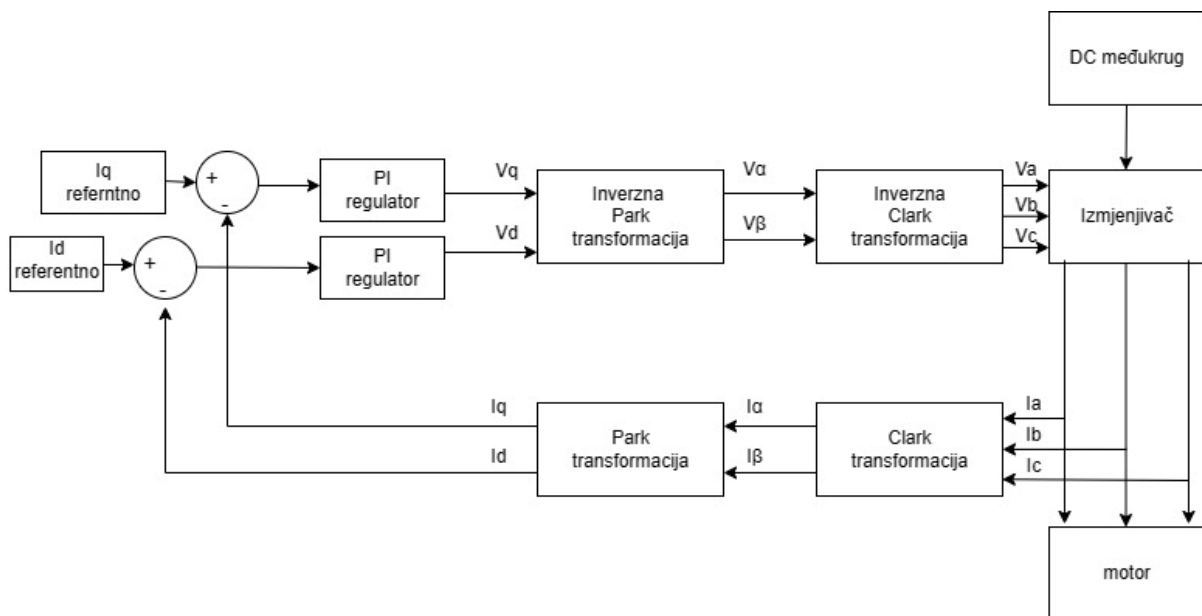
DC međukrug

Iq referntno

+

-

PI regulator

Vq

Vα

Inverzna Park transformacija

Vβ

Inverzna Clark transformacija

Va

Vb

Vc

Izmjenjivač

Id referentno

+

-

PI regulator

Vd

Iq

Iα

Park transformacija

Id

Iβ

Clark transformacija

Ia

Ib

Ic

motor